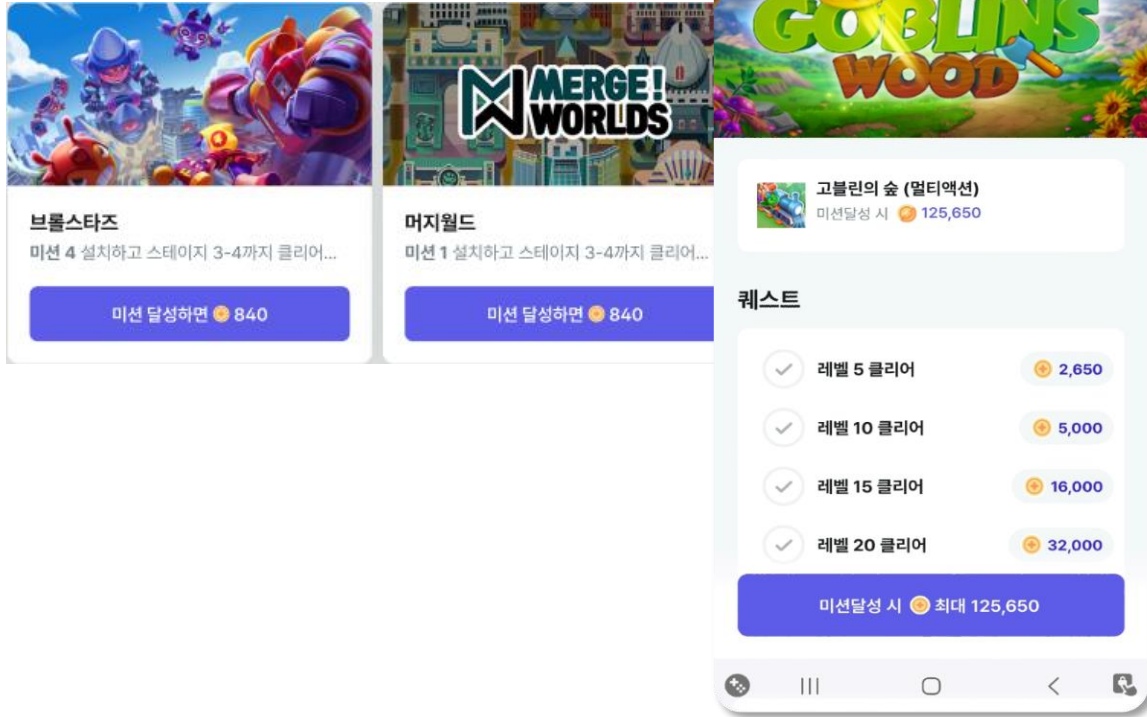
브롤스타즈
미션 4 설치하고 스테이지 3-4까지 클리어...
미션 달성하면 840

MERGE! WORLDS
머지월드
미션 1 설치하고 스테이지 3-4까지 클리어...
미션 달성하면 840

GOBLINS WOOD
고블린의 숲 (멀티액션)
미션달성 시 125,650

퀘스트
레벨 5 클리어 2,650
레벨 10 클리어 5,000
레벨 15 클리어 16,000
레벨 20 클리어 32,000
미션달성 시 최대 125,650